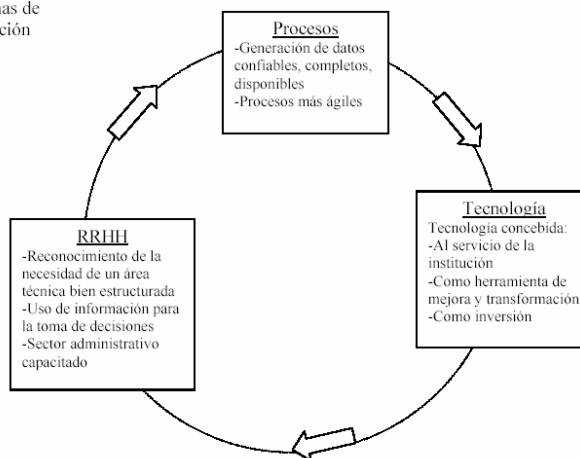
mas de
ción

Procesos
-Generación de datos confiables, completos, disponibles
-Procesos más ágiles

Tecnología
Tecnología concebida:
-Al servicio de la institución
-Como herramienta de mejora y transformación
-Como inversión

RRHH
-Reconocimiento de la necesidad de un área técnica bien estructurada
-Uso de información para la toma de decisiones
-Sector administrativo capacitado